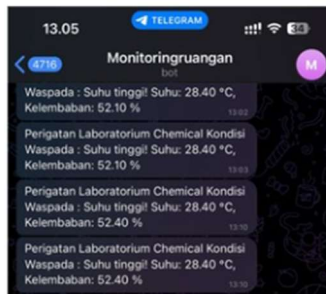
13.05 TELEGRAM 34

4716 Monitoringruangan bot M

Waspada : Suhu tinggi! Suhu: 28.40 °C, Kelembaban: 52.10 % 13.02

Perigatan Laboratorium Chemical Kondisi Waspada : Suhu tinggi! Suhu: 28.40 °C, Kelembaban: 52.10 % 13.03

Perigatan Laboratorium Chemical Kondisi Waspada : Suhu tinggi! Suhu: 28.40 °C, Kelembaban: 52.40 % 13.10

Perigatan Laboratorium Chemical Kondisi Waspada : Suhu tinggi! Suhu: 28.40 °C, Kelembaban: 52.40 % 13.10